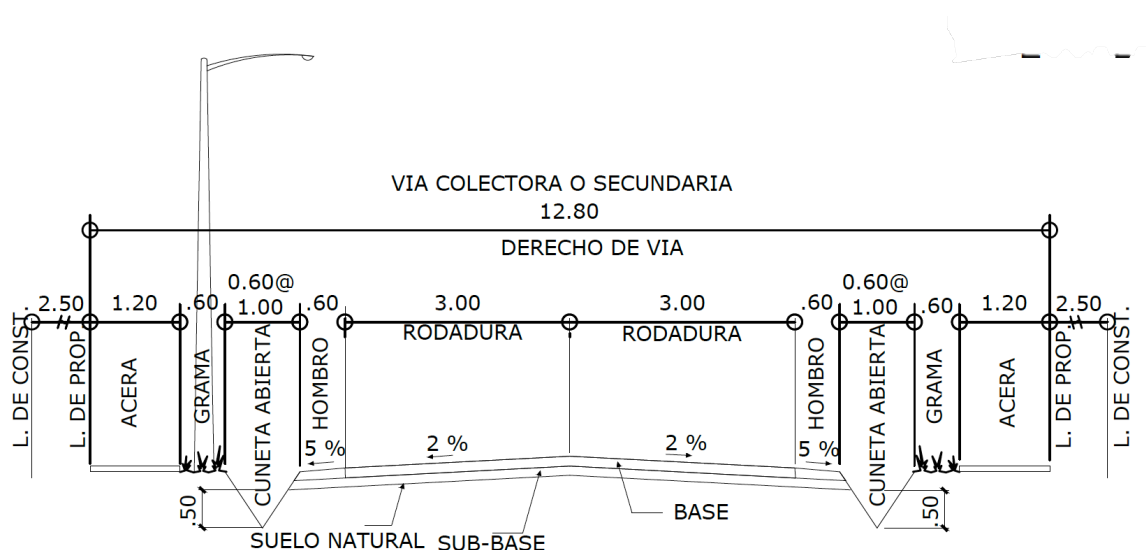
VIA COLECTORA O SECUNDARIA
12.80
DERECHO DE VIA

2.50 1.20 .60 0.60@ 1.00 .60 3.00 3.00 .60 0.60@ 1.00 .60 1.20 2.50

RODADURA RODADURA

L. DE CONST. L. DE PROP. ACERA GRAMA CUNETA ABIERTA HOMBRO HOMBRO CUNETA ABIERTA GRAMA ACERA L. DE PROP. L. DE CONST.

5 % 2 % 2 % 5 %

.50 .50

SUELO NATURAL SUB-BASE BASE